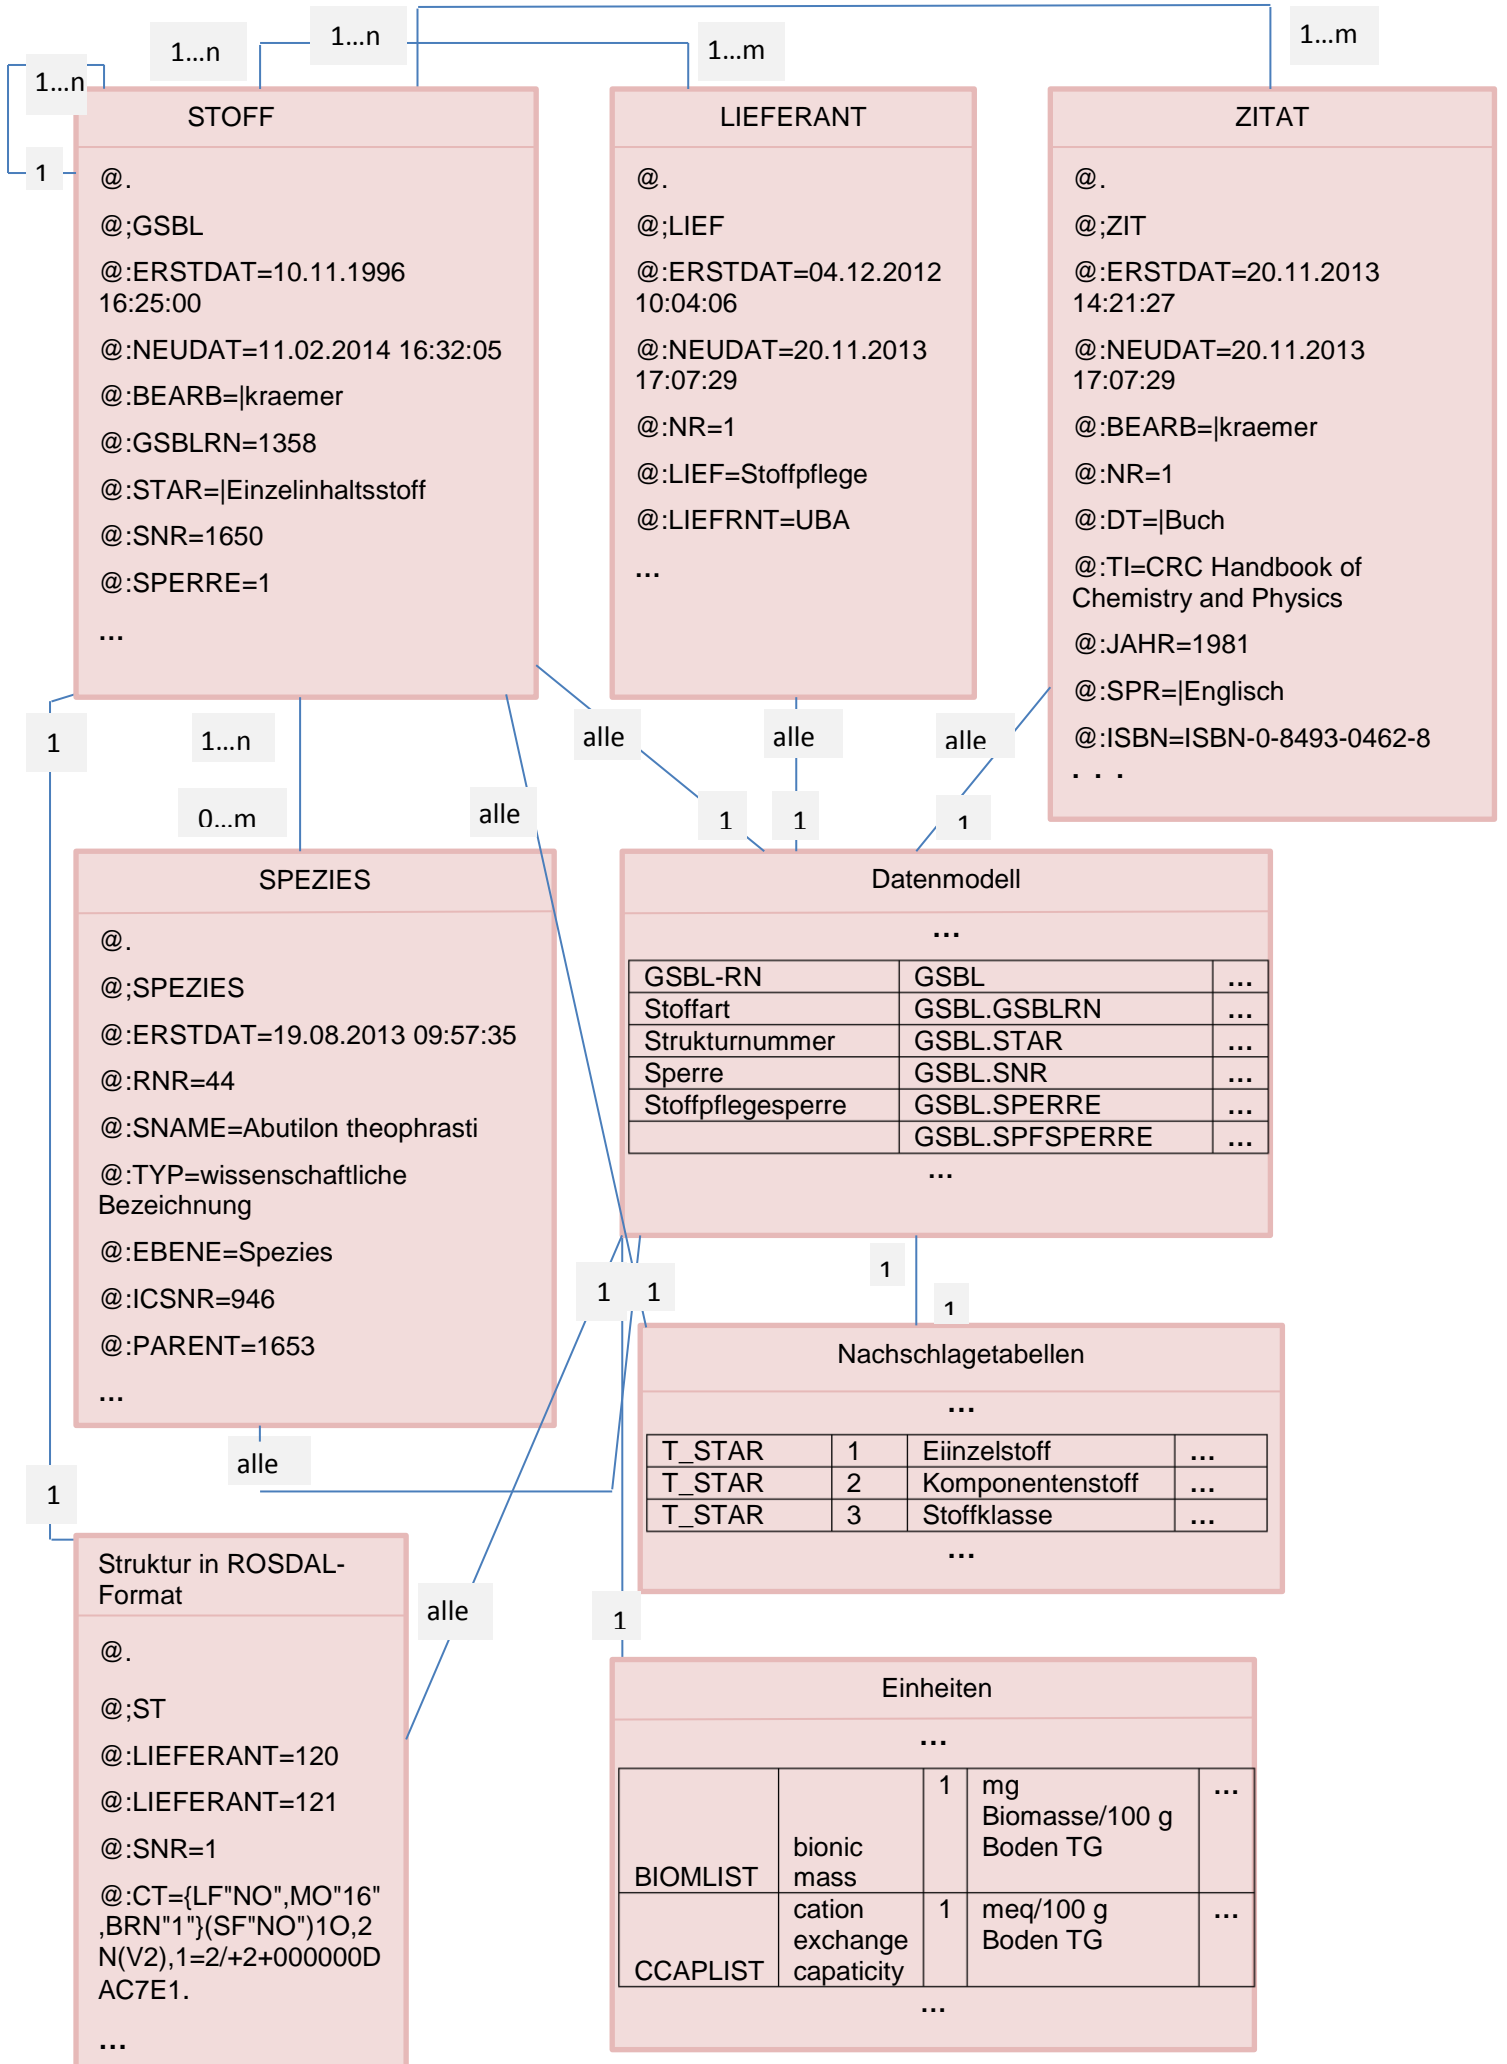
1...n

1...n

1...m

1...m

1...n

1

STOFF

@.

@;GSBL

@:ERSTDAT=10.11.1996 16:25:00

@:NEUDAT=11.02.2014 16:32:05

@:BEARB=|kraemer

@:GSBLRN=1358

@:STAR=|Einzelinhaltsstoff

@:SNR=1650

@:SPERRE=1

...

LIEFERANT

@.

@;LIEF

@:ERSTDAT=04.12.2012 10:04:06

@:NEUDAT=20.11.2013 17:07:29

@:NR=1

@:LIEF=Stoffpflege

@:LIEFRNT=UBA

...

ZITAT

@.

@;ZIT

@:ERSTDAT=20.11.2013 14:21:27

@:NEUDAT=20.11.2013 17:07:29

@:BEARB=|kraemer

@:NR=1

@:DT=|Buch

@:TI=CRC Handbook of Chemistry and Physics

@:JAHR=1981

@:SPR=|Englisch

@:ISBN=ISBN-0-8493-0462-8

. . .

1

1...n

alle

alle

alle

0...m

alle

1

1

1

SPEZIES

@.

@;SPEZIES

@:ERSTDAT=19.08.2013 09:57:35

@:RNR=44

@:SNAME=Abutilon theophrasti

@:TYP=wissenschaftliche Bezeichnung

@:EBENE=Spezies

@:ICSNR=946

@:PARENT=1653

...

Datenmodell

...

| GSBL-RN | GSBL | ... |
|---|---|---|
| Stoffart | GSBL.GSBLRN | ... |
| Strukturnummer | GSBL.STAR | ... |
| Sperre | GSBL.SNR | ... |
| Stoffpflegesperre | GSBL.SPERRE | ... |
| | GSBL.SPFSPERRE | ... |

...

1

1

1

1

Nachschlagetabellen

...

| T_STAR | 1 | Eiinzelstoff | ... |
|---|---|---|---|
| T_STAR | 2 | Komponentenstoff | ... |
| T_STAR | 3 | Stoffklasse | ... |

...

alle

1

Struktur in ROSDAL-Format

@.

@;ST

@:LIEFERANT=120

@:LIEFERANT=121

@:SNR=1

@:CT={LF"NO",MO"16",BRN"1"}(SF"NO")1O,2N(V2),1=2/+2+000000DAC7E1.

...

alle

1

Einheiten

...

| BIOMLIST | bionic mass | 1 | mg Biomasse/100 g Boden TG | ... |
|---|---|---|---|---|
| CCAPLIST | cation exchange capacity | 1 | meq/100 g Boden TG | ... |

...